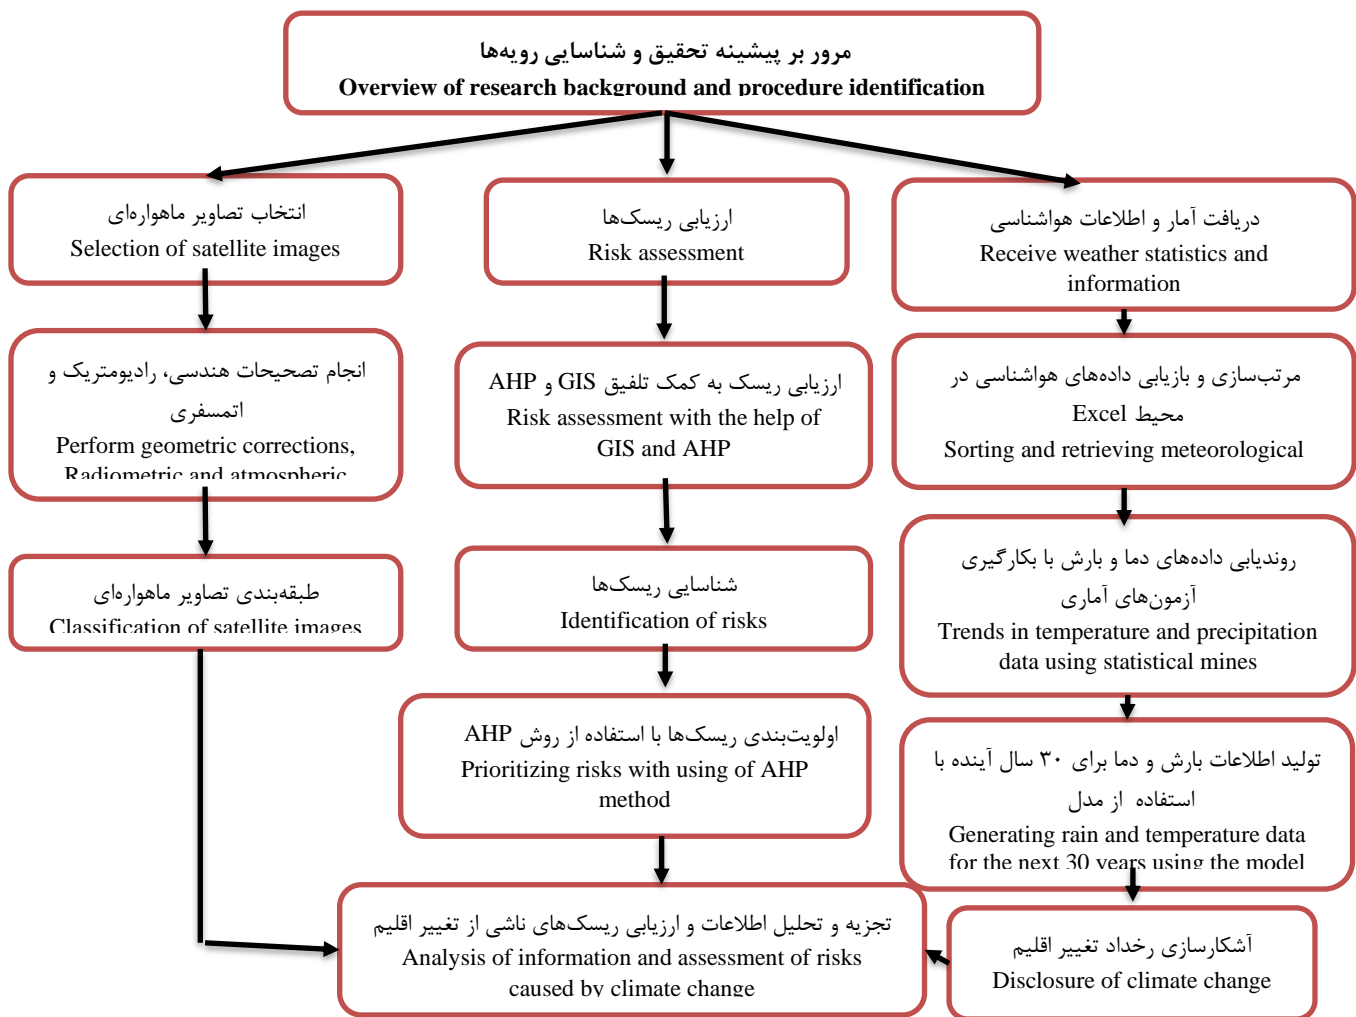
مرور بر پیشینه تحقیق و شناسایی رویه‌ها
Overview of research background and procedure identification

انتخاب تصاویر ماهواره‌ای
Selection of satellite images

ارزیابی ریسک‌ها
Risk assessment

دریافت آمار و اطلاعات هواشناسی
Receive weather statistics and information

انجام تصحیحات هندسی، رادیومتریک و اتمسفری
Perform geometric corrections, Radiometric and atmospheric

ارزیابی ریسک به کمک تلفیق GIS و AHP
Risk assessment with the help of GIS and AHP

مرتب‌سازی و بازیابی داده‌های هواشناسی در محیط Excel
Sorting and retrieving meteorological

طبقه‌بندی تصاویر ماهواره‌ای
Classification of satellite images

شناسایی ریسک‌ها
Identification of risks

روندیابی داده‌های دما و بارش با بکارگیری آزمون‌های آماری
Trends in temperature and precipitation data using statistical mines

اولویت‌بندی ریسک‌ها با استفاده از روش AHP
Prioritizing risks with using of AHP method

تولید اطلاعات بارش و دما برای ۳۰ سال آینده با استفاده از مدل
Generating rain and temperature data for the next 30 years using the model

تجزیه و تحلیل اطلاعات و ارزیابی ریسک‌های ناشی از تغییر اقلیم
Analysis of information and assessment of risks caused by climate change

آشکارسازی رخداد تغییر اقلیم
Disclosure of climate change